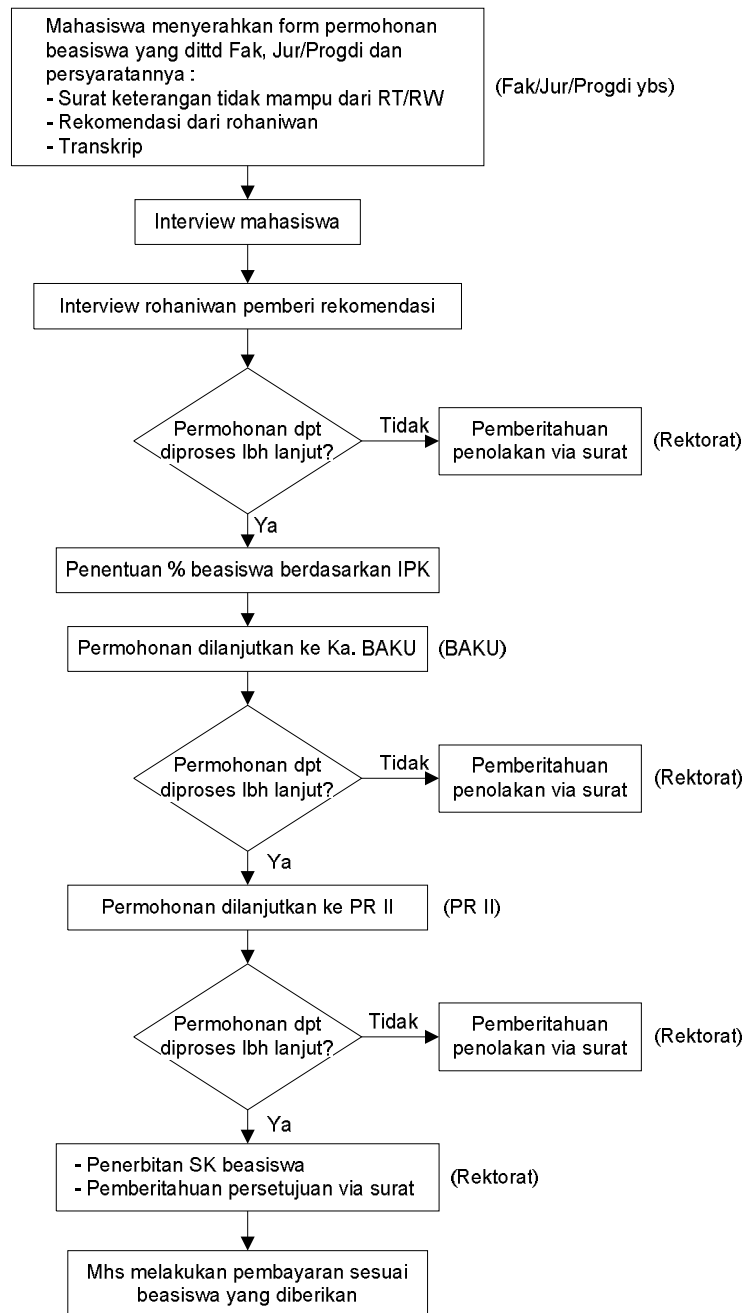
Mahasiswa menyerahkan form permohonan beasiswa yang dittd Fak, Jur/Progdi dan persyaratannya :
- Surat keterangan tidak mampu dari RT/RW
- Rekomendasi dari rohaniwan
- Transkrip

(Fak/Jur/Progdi ybs)

Interview mahasiswa

Interview rohaniwan pemberi rekomendasi

Permohonan dpt diproses lbh lanjut?

Tidak

Pemberitahuan penolakan via surat

(Rektorat)

Ya

Penentuan % beasiswa berdasarkan IPK

Permohonan dilanjutkan ke Ka. BAKU

(BAKU)

Permohonan dpt diproses lbh lanjut?

Tidak

Pemberitahuan penolakan via surat

(Rektorat)

Ya

Permohonan dilanjutkan ke PR II

(PR II)

Permohonan dpt diproses lbh lanjut?

Tidak

Pemberitahuan penolakan via surat

(Rektorat)

Ya

- Penerbitan SK beasiswa
- Pemberitahuan persetujuan via surat

(Rektorat)

Mhs melakukan pembayaran sesuai beasiswa yang diberikan